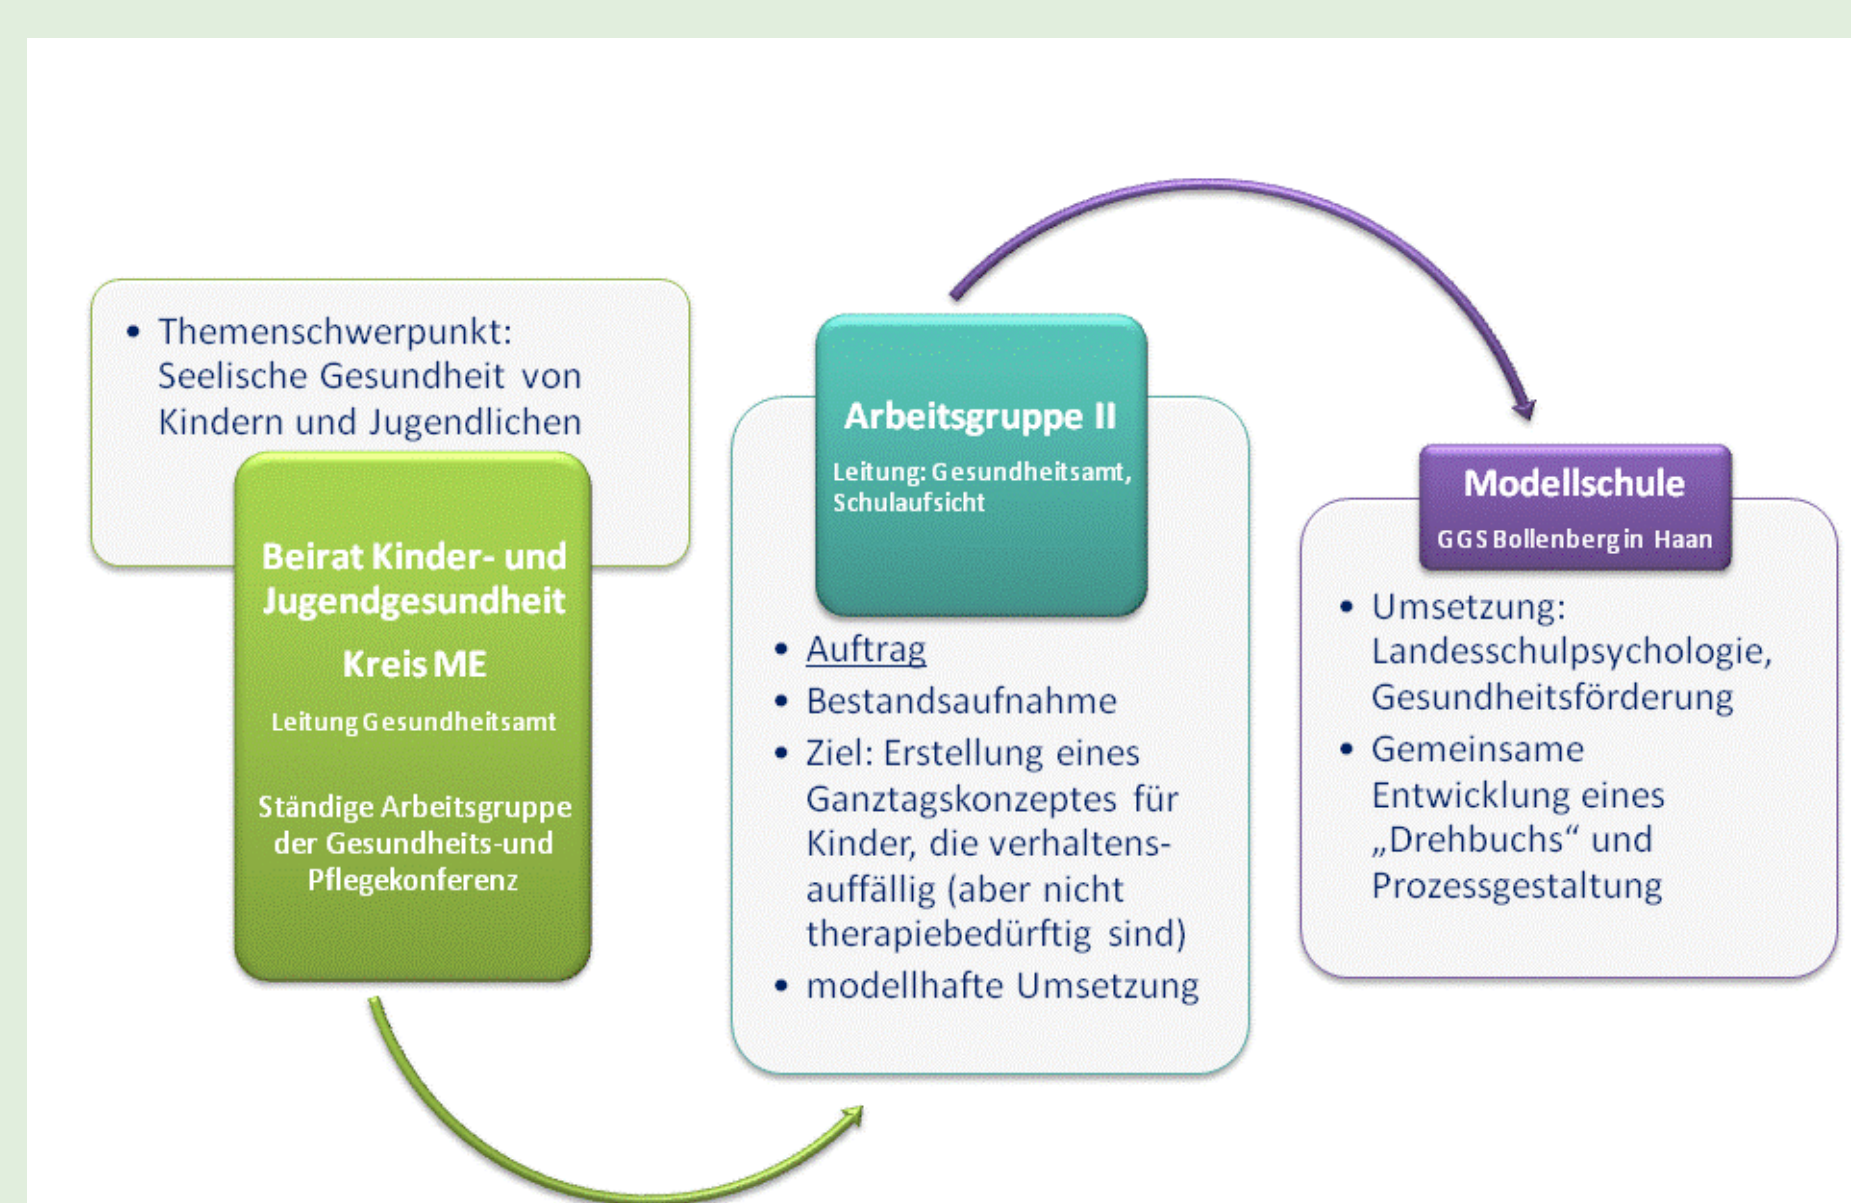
• Themenschwerpunkt: Seelische Gesundheit von Kindern und Jugendlichen

Beirat Kinder- und Jugendgesundheit

Kreis ME

Leitung Gesundheitsamt

Ständige Arbeitsgruppe der Gesundheits-und Pflegekonferenz

Arbeitsgruppe II

Leitung: Gesundheitsamt, Schulaufsicht

• Auftrag
• Bestandsaufnahme
• Ziel: Erstellung eines Ganztagskonzeptes für Kinder, die verhaltensauffällig (aber nicht therapiebedürftig sind)
• modellhafte Umsetzung

Modellschule

GGS Bollenberg in Haan

• Umsetzung: Landesschulpsychologie, Gesundheitsförderung
• Gemeinsame Entwicklung eines „Drehbuchs“ und Prozessgestaltung